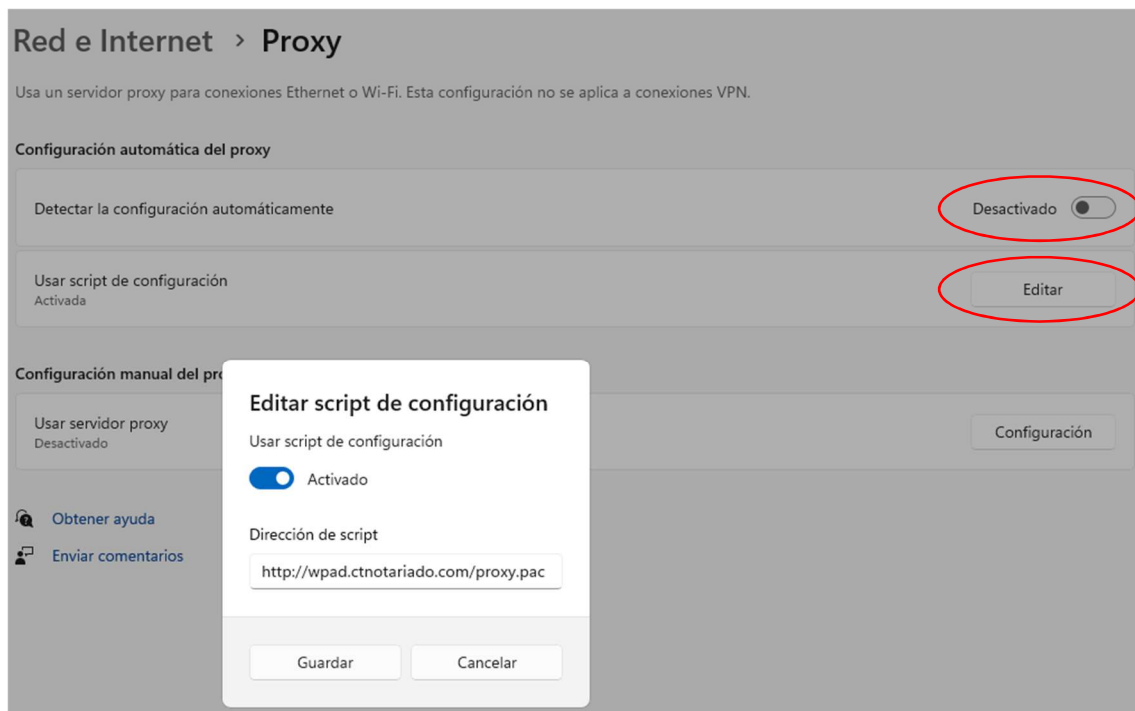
Red e Internet > Proxy

Usa un servidor proxy para conexiones Ethernet o Wi-Fi. Esta configuración no se aplica a conexiones VPN.

Configuración automática del proxy

Detectar la configuración automáticamente

Desactivado

Usar script de configuración
Activada

Editar

Configuración manual del pro

Usar servidor proxy
Desactivado

Configuración

Obtener ayuda

Enviar comentarios

Editar script de configuración

Usar script de configuración

Activado

Dirección de script

http://wpad.ctnotariado.com/proxy.pac

Guardar

Cancelar